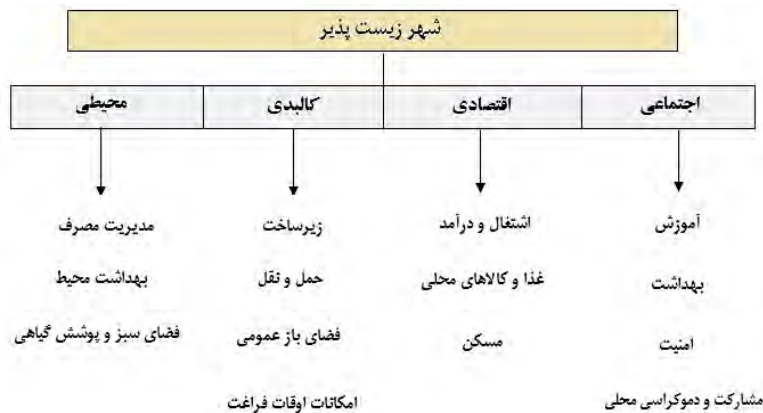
شهر زیست پذیر

اجتماعی
آموزش
بهداشت
امنیت
مشارکت و دموکراسی محلی

اقتصادی
اشتغال و درآمد
غذا و کالاهای محلی
مسکن

کالبدی
زیرساخت
حمل و نقل
فضای باز عمومی
امکانات اوقات فراغت

محیطی
مدیریت مصرف
بهداشت محیط
فضای سبز و پوشش گیاهی